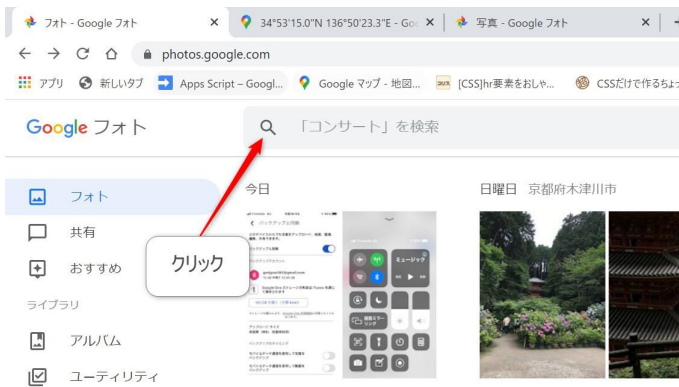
フォト - Google フォト × 34°53'15.0"N 136°50'23.3"E - Goo × 写真 - Google フォト ×

photos.google.com

アプリ 新しいタブ Apps Script – Googl... Google マップ - 地図... [CSS]hr要素をおしゃ... CSSだけで作るちょっ

Google フォト 「コンサート」を検索

フォト
共有
おすすめ
ライブラリ
アルバム
ユーティリティ

クリック

今日

日曜日 京都府木津川市

ミュージック